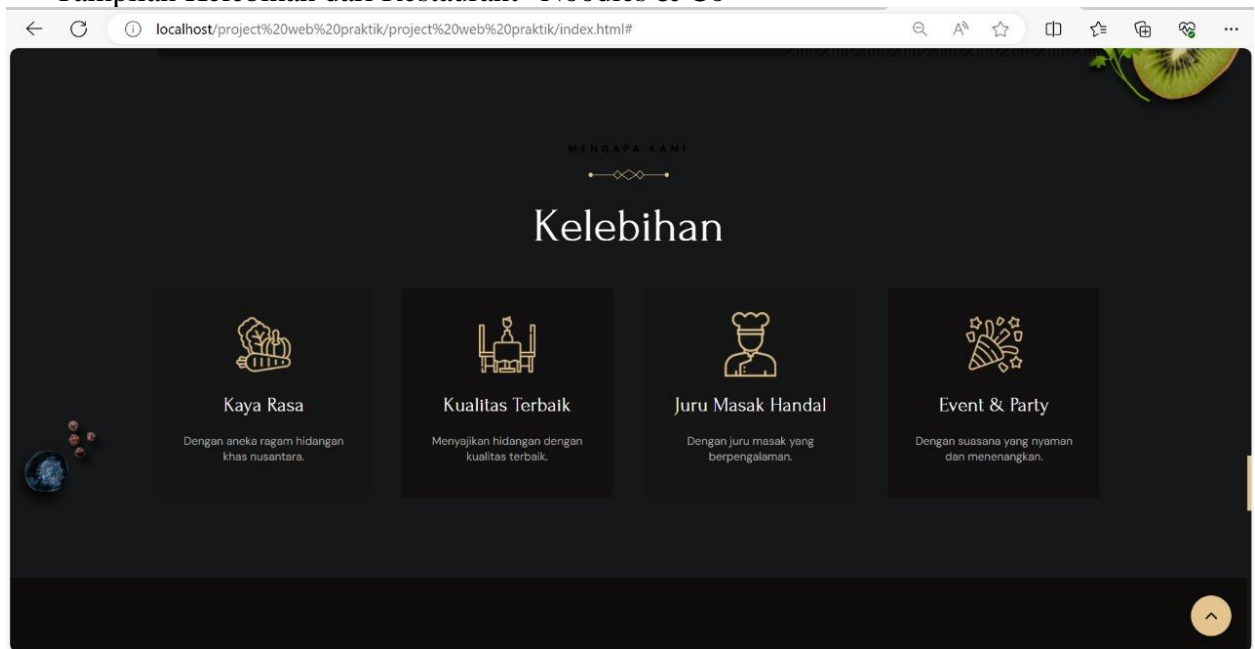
Tampilan Kelebihan dari Restaurant "Noodles & Co"

localhost/project%20web%20praktik/project%20web%20praktik/index.html#

MENGAPA KAMI

Kelebihan

Kaya Rasa

Dengan aneka ragam hidangan khas nusantara.

Kualitas Terbaik

Menyajikan hidangan dengan kualitas terbaik.

Juru Masak Handal

Dengan juru masak yang berpengalaman.

Event & Party

Dengan suasana yang nyaman dan menenangkan.